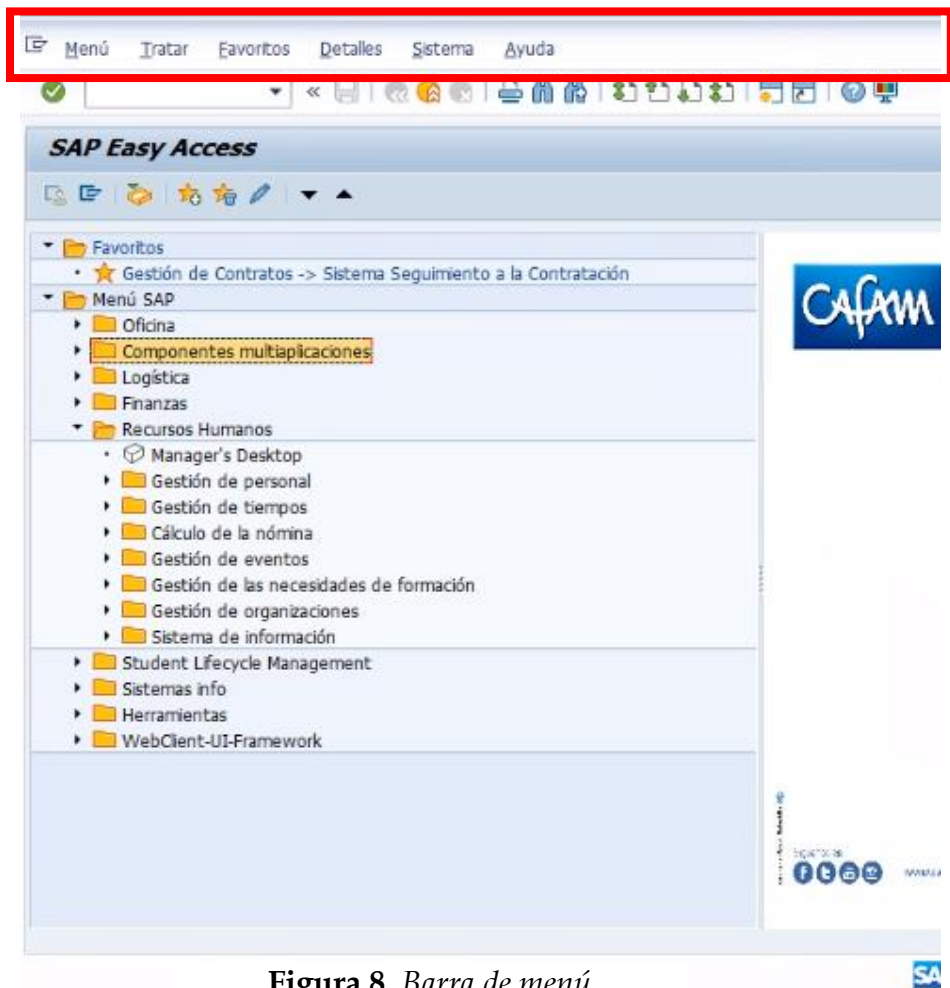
Menú Tratar Favoritos Detalles Sistema Ayuda

SAP Easy Access

Favoritos
Gestión de Contratos -> Sistema Seguimiento a la Contratación
Menú SAP
Oficina
Componentes multiaplicaciones
Logística
Finanzas
Recursos Humanos
Manager's Desktop
Gestión de personal
Gestión de tiempos
Cálculo de la nómina
Gestión de eventos
Gestión de las necesidades de formación
Gestión de organizaciones
Sistema de información
Student Lifecycle Management
Sistemas info
Herramientas
WebClient-UI-Framework

CAFAM

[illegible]

SA

Figura 8. Barra de menú